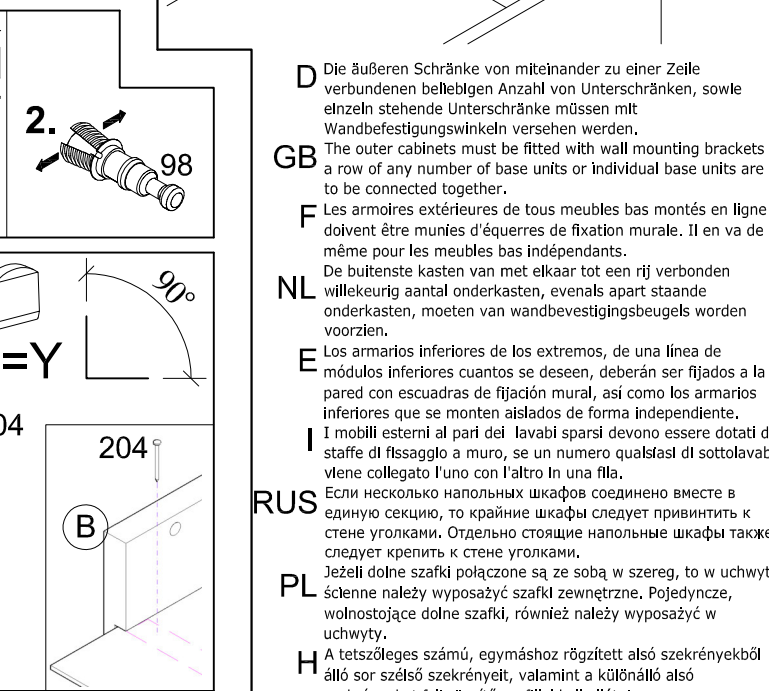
2.

98

=Y

90°

04

204

B

D Die äußeren Schränke von miteinander zu einer Zeile verbundenen beliebigen Anzahl von Unterschränken, sowie einzeln stehende Unterschränke müssen mit Wandbefestigungswinkeln versehen werden.

GB The outer cabinets must be fitted with wall mounting brackets a row of any number of base units or individual base units are to be connected together.

F Les armoires extérieures de tous meubles bas montés en ligne doivent être munies d'équerres de fixation murale. Il en va de même pour les meubles bas indépendants.

NL De buitenste kasten van met elkaar tot een rij verbonden willekeurig aantal onderkasten, evenals apart staande onderkasten, moeten van wandbevestigingsbeugels worden voorzien.

E Los armarios inferiores de los extremos, de una línea de módulos inferiores cuantos se deseen, deberán ser fijados a la pared con escuadras de fijación mural, así como los armarios inferiores que se monten aislados de forma independiente.

I I mobili esterni al pari dei lavabi sparsi devono essere dotati d staffe di fissaggio a muro, se un numero qualsiasi di sottolavab viene collegato l'uno con l'altro in una fila.

RUS Если несколько напольных шкафов соединено вместе в единую секцию, то крайние шкафы следует привинтить к стене уголками. Отдельно стоящие напольные шкафы также следует крепить к стене уголками.

PL Jeżeli dolne szafki połączone są ze sobą w szereg, to w uchwyt ścienne należy wyposażyć szafki zewnętrzne. Pojedyncze, wolnostojące dolne szafki, również należy wyposażyć w uchwyty.

H A tetszőleges számú, egymáshoz rögzített alsó szekrényekből álló sor szélső szekrényeit, valamint a különálló alsó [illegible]